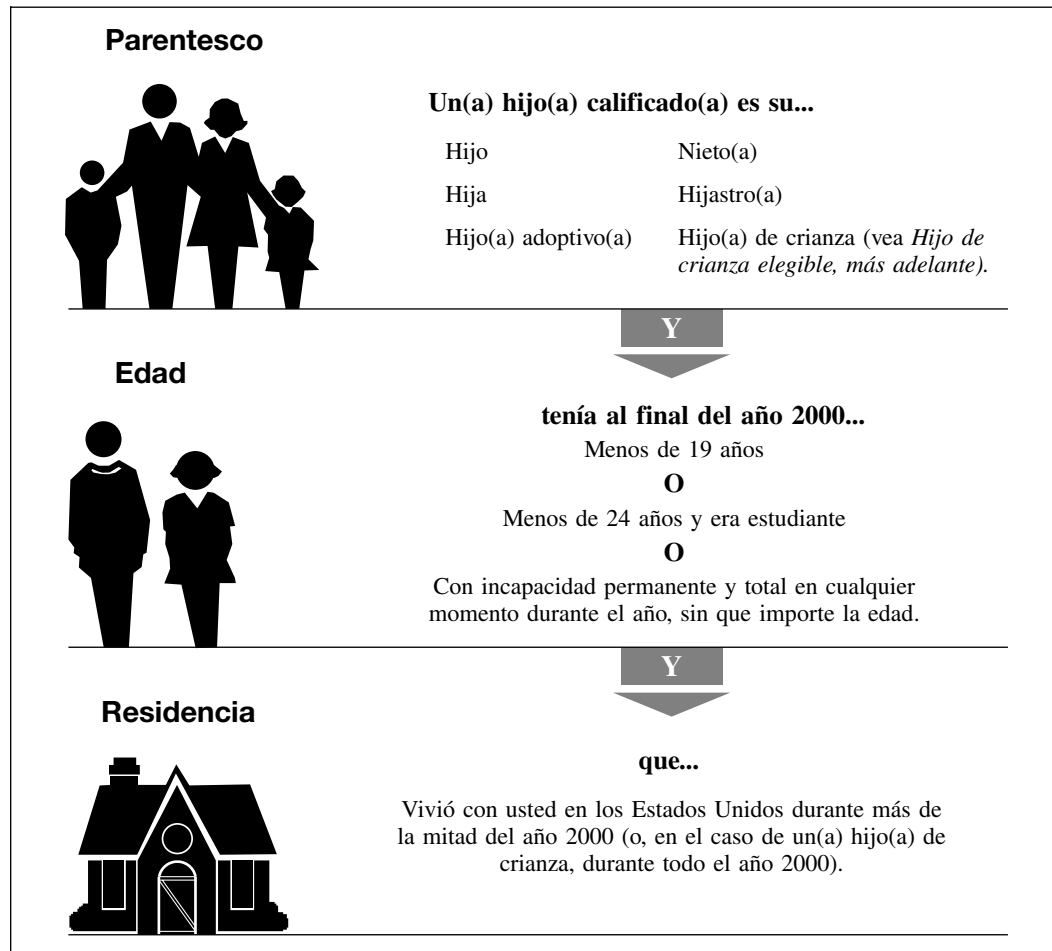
Parentesco

Un(a) hijo(a) calificado(a) es su...

Hijo

Nieto(a)

Hija

Hijastro(a)

Hijo(a) adoptivo(a)

Hijo(a) de crianza (vea *Hijo de crianza elegible, más adelante).*

Y

Edad

tenía al final del año 2000...

Menos de 19 años

O

Menos de 24 años y era estudiante

O

Con incapacidad permanente y total en cualquier momento durante el año, sin que importe la edad.

Y

Residencia

que...

Vivió con usted en los Estados Unidos durante más de la mitad del año 2000 (o, en el caso de un(a) hijo(a) de crianza, durante todo el año 2000).